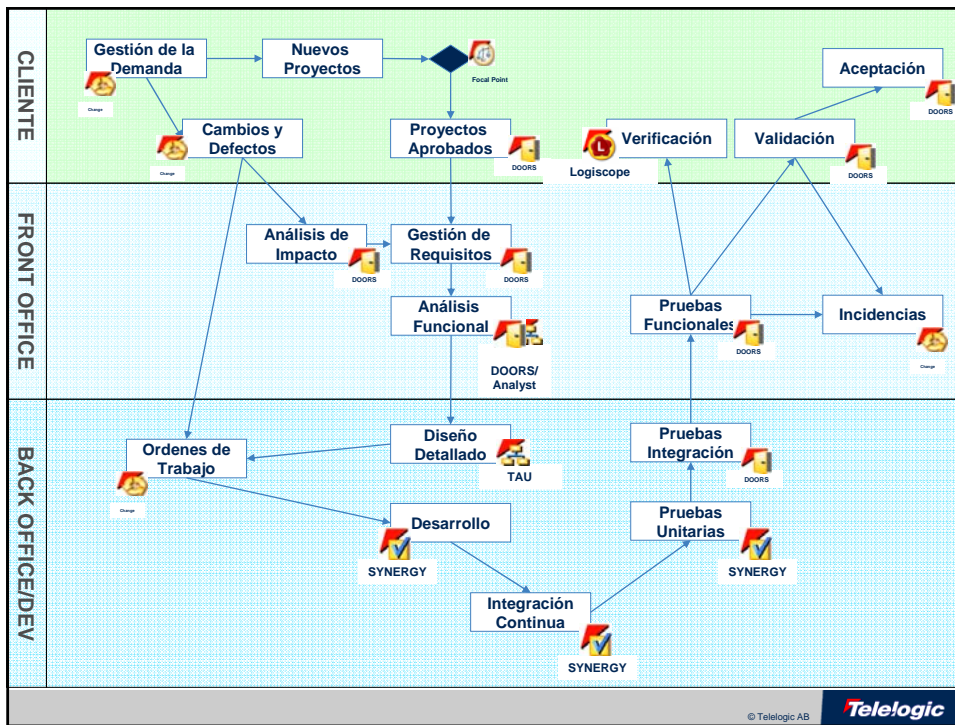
CLIENTE

Gestión de la Demanda

Change

Nuevos Proyectos

Focal Point

Aceptación

DOORS

Cambios y Defectos

Change

Proyectos Aprobados

DOORS

Verificación

Logiscope

Validación

DOORS

FRONT OFFICE

Análisis de Impacto

DOORS

Gestión de Requisitos

DOORS

Análisis Funcional

DOORS/ Analyst

Pruebas Funcionales

DOORS

Incidencias

Change

BACK OFFICE/DEV

Ordenes de Trabajo

Change

Diseño Detallado

TAU

Pruebas Integración

DOORS

Desarrollo

SYNERGY

Pruebas Unitarias

SYNERGY

Integración Continua

SYNERGY

© Telelogic AB

Telelogic